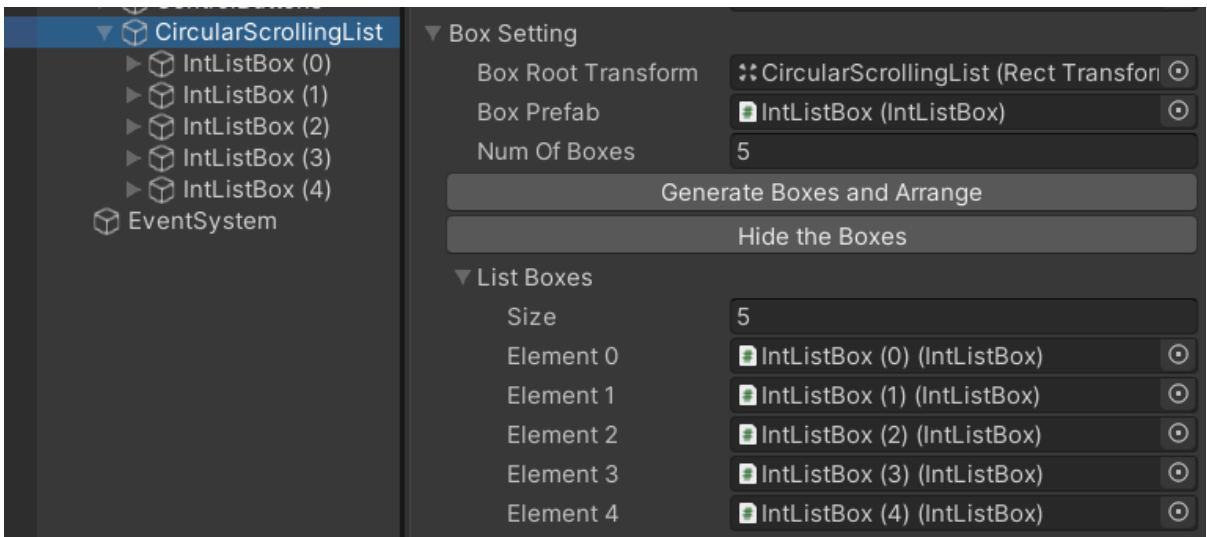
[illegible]
CircularScrollingList
IntListBox (0)
IntListBox (1)
IntListBox (2)
IntListBox (3)
IntListBox (4)
EventSystem

Box Setting
Box Root Transform | CircularScrollingList (Rect Transfor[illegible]
Box Prefab | IntListBox (IntListBox)
Num Of Boxes | 5
Generate Boxes and Arrange
Hide the Boxes
List Boxes
Size | 5
Element 0 | IntListBox (0) (IntListBox)
Element 1 | IntListBox (1) (IntListBox)
Element 2 | IntListBox (2) (IntListBox)
Element 3 | IntListBox (3) (IntListBox)
Element 4 | IntListBox (4) (IntListBox)